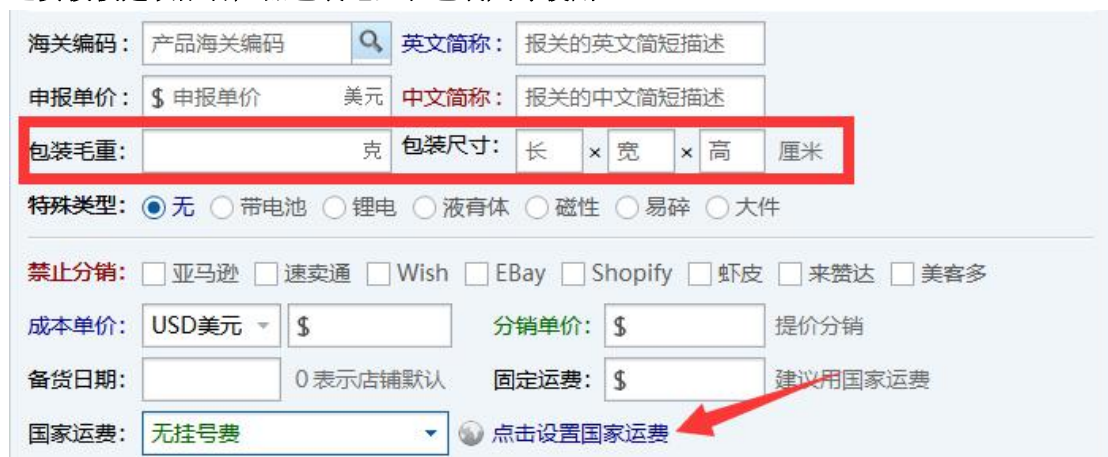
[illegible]

海关编码： 产品海关编码 英文简称： 报关的英文简短描述

申报单价： $ 申报单价 美元 中文简称： 报关的中文简短描述

包装毛重： 克 包装尺寸： 长 × 宽 × 高 厘米

特殊类型： 无 带电池 锂电 液膏体 磁性 易碎 大件

禁止分销： 亚马逊 速卖通 Wish EBay Shopify 虾皮 来赞达 美客多

成本单价： USD美元 $ 分销单价： $ 提价分销

备货日期： 0 表示店铺默认 固定运费： $ 建议用国家运费

国家运费： 无挂号费 点击设置国家运费